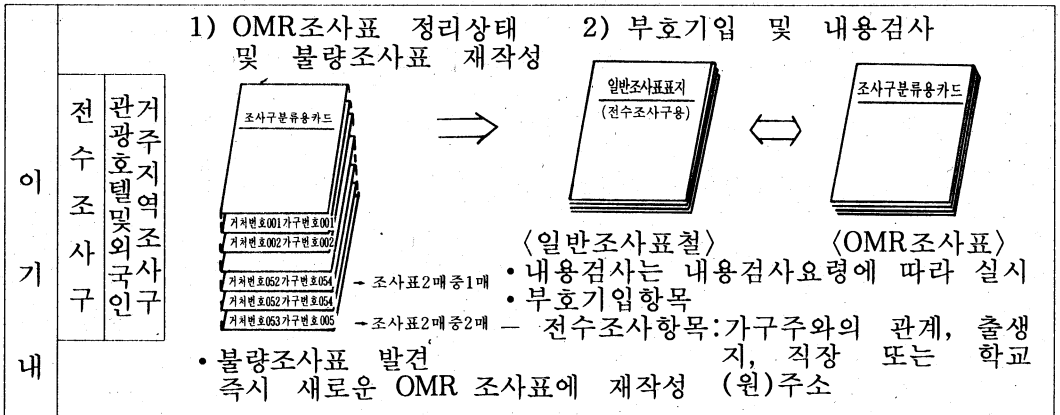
이
기
내

전수조사구

관광호텔및외국인

거주지역조사구

1) OMR조사표 정리상태 및 불량조사표 재작성

조사구분류용카드

거처번호001 가구번호001
거처번호002 가구번호002
거처번호052 가구번호054
거처번호052 가구번호054
거처번호053 가구번호005

→ 조사표2매중1매
→ 조사표2매중2매

• 불량조사표 발견 즉시 새로운 OMR 조사표에 재작성

2) 부호기입 및 내용검사

일반조사표표지
(전수조사구용)

조사구분류용카드

⟨일반조사표철⟩ ⟨OMR조사표⟩

• 내용검사는 내용검사요령에 따라 실시
• 부호기입항목
— 전수조사항목: 가구주와의 관계, 출생지, 직장 또는 학교 (원)주소